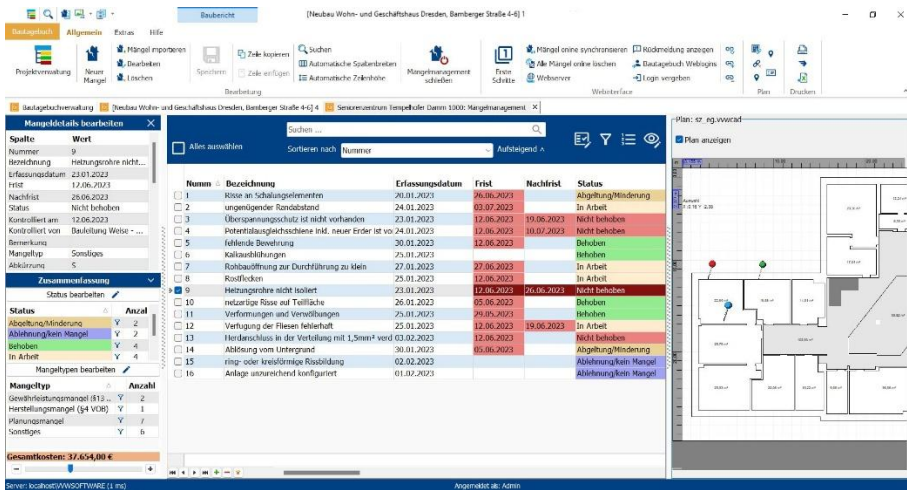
Baubericht [Neubau Wohn- und Geschäftshaus Dresden, Bamberger Straße 4-6] 1

Bautagebuch Allgemein Extras Hilfe

Projektverwaltung Neuer Mangel Mängel importieren Bearbeiten Löschen Speichern Zeile kopieren Zeile einfügen Suchen Automatische Spaltenbreiten Automatische Zeilenhöhe Bearbeitung Mangelmanagement schließen Erste Schritte Mängel online synchronisieren Alle Mängel online löschen Webserver Rückmeldung anzeigen Bautagebuch Weblogins Login vergeben Webinterface Plan Drucken

Bautagebuchverwaltung [Neubau Wohn- und Geschäftshaus Dresden, Bamberger Straße 4-6] 4 Seniorenzentrum Tempelhofer Damm 1000: Mangelmanagement

Mangeldetails bearbeiten

| Spalte | Wert |
|---|---|
| Nummer | 9 |
| Bezeichnung | Heizungsrohre nicht... |
| Erfassungsdatum | 23.01.2023 |
| Frist | 17.06.2023 |
| Nachfrist | 26.06.2023 |
| Status | Nicht behoben |
| Kontrolliert am | 12.06.2023 |
| Kontrolliert von | Bauleitung Weise - ... |
| Bemerkung | |
| Mangeltyp | Sonstiges |
| Abkürzung | S |

Zusammenfassung

Status bearbeiten

| Status | | Anzal |
|---|---|---|
| Abgeltung/Minderung | Y | 2 |
| Ablehnung/kein Mangel | Y | 2 |
| Behoben | Y | 4 |
| In Arbeit | Y | 4 |

Mangeltypen bearbeiten

| Mangeltyp | | Anzahl |
|---|---|---|
| Gewährleistungsmangel (§13 ... | Y | 2 |
| Herstellungsmangel (§4 VOB) | Y | 1 |
| Planungsmangel | Y | 7 |
| Sonstiges | Y | 6 |

Gesamtkosten: 37.654,00 €

Suchen ...

Alles auswählen Sortieren nach Nummer Aufsteigend

| Numm | Bezeichnung | Erfassungsdatum | Frist | Nachfrist | Status |
|---|---|---|---|---|---|
| 1 | Risse an Schalungselementen | 20.01.2023 | 26.06.2023 | | Abgeltung/Minderung |
| 2 | ungenügender Randabstand | 24.01.2023 | 03.07.2023 | | In Arbeit |
| 3 | Überspannungsschutz ist nicht vorhanden | 23.01.2023 | 12.06.2023 | 19.06.2023 | Nicht behoben |
| 4 | Potentialausgleichsschiene inkl. neuer Erder ist vor | 24.01.2023 | 12.06.2023 | 10.07.2023 | Nicht behoben |
| 5 | fehlende Bewehrung | 30.01.2023 | 12.06.2023 | | Behoben |
| 6 | Kalkausblühungen | 25.01.2023 | | | Behoben |
| 7 | Rohbauöffnung zur Durchführung zu klein | 27.01.2023 | 27.06.2023 | | In Arbeit |
| 8 | Rostflecken | 25.01.2023 | 12.06.2023 | | In Arbeit |
| 9 | Heizungsrohre nicht isoliert | 23.01.2023 | 12.06.2023 | 26.06.2023 | Nicht behoben |
| 10 | netzartige Risse auf Teilfläche | 26.01.2023 | 05.06.2023 | | Behoben |
| 11 | Verformungen und Verwölbungen | 25.01.2023 | 29.05.2023 | | Behoben |
| 12 | Verfugung der Fliesen fehlerhaft | 25.01.2023 | 12.06.2023 | 19.06.2023 | In Arbeit |
| 13 | Herdanschluss in der Verteilung mit 1,5mm² verd | 03.02.2023 | 12.06.2023 | | Nicht behoben |
| 14 | Ablösung vom Untergrund | 30.01.2023 | 05.06.2023 | | Abgeltung/Minderung |
| 15 | ring- oder kreisförmige Rissbildung | 02.02.2023 | | | Ablehnung/kein Mangel |
| 16 | Anlage unzureichend konfiguriert | 01.02.2023 | | | Ablehnung/kein Mangel |

Plan: sz_eg.vvwcad
Plan anzeigen

Server: localhost\VWSOFTWARE (1 ms) Angemeldet als: Admin